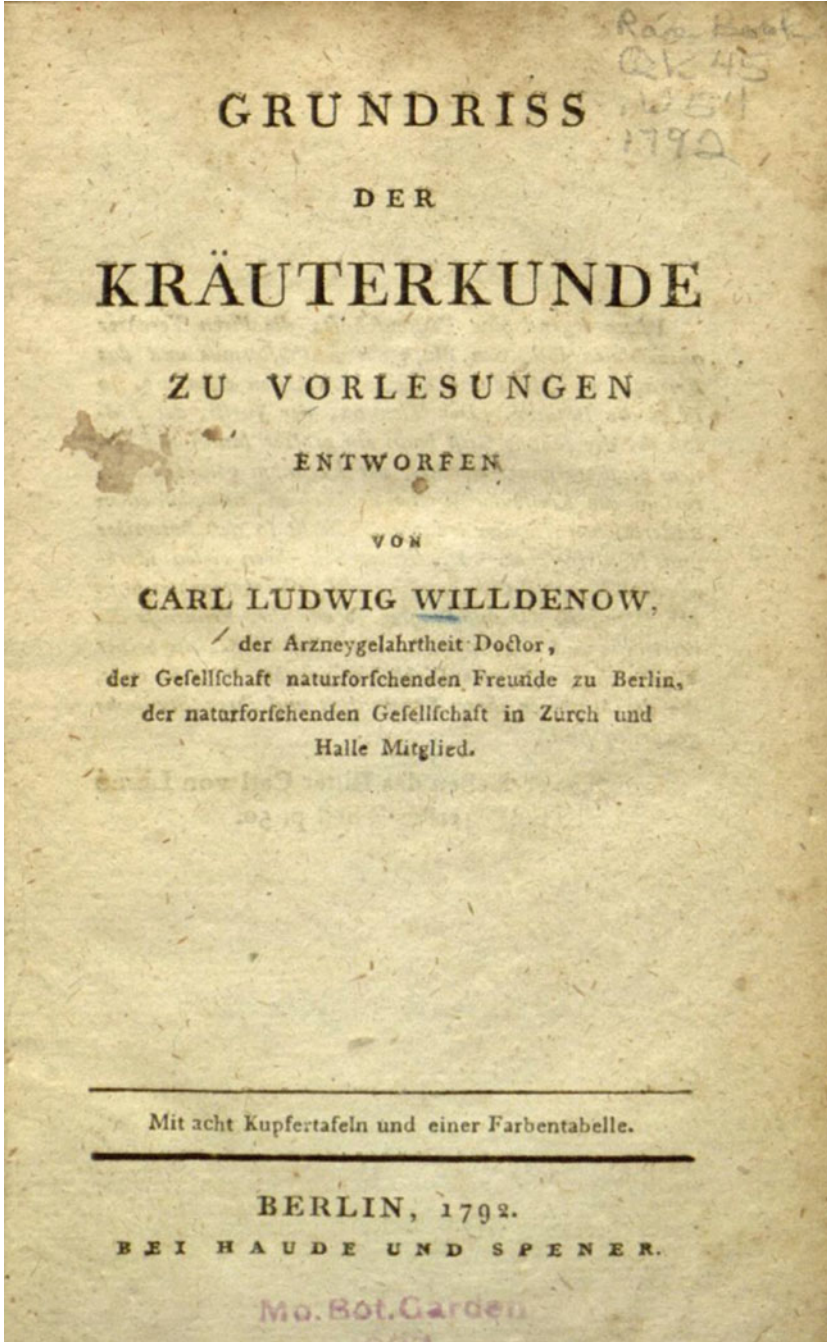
Rare Book
QK45
W54
1792

GRUNDRISS
DER
KRÄUTERKUNDE
ZU VORLESUNGEN
ENTWORFEN
VON
CARL LUDWIG WILLDENOW,
der Arzneygelahrtheit Doctor,
der Gesellschaft naturforschenden Freunde zu Berlin,
der naturforschenden Gesellschaft in Zürch und
Halle Mitglied.

Mit acht Kupfertafeln und einer Farbentabelle.

BERLIN, 1792.
BEI HAUDE UND SPENER.

Mo. Bot. Garden